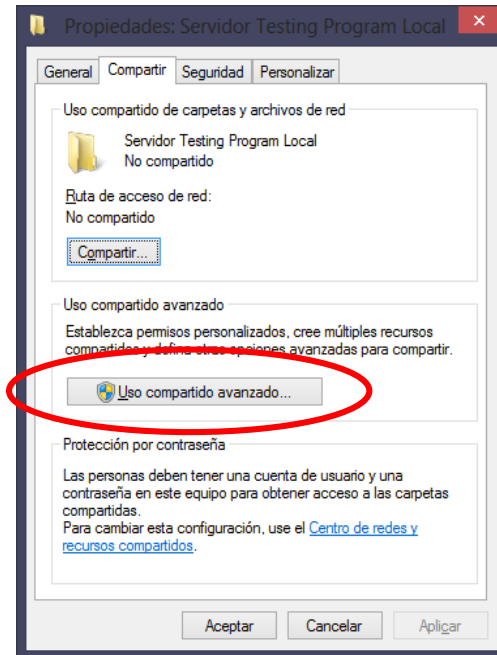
Propiedades: Servidor Testing Program Local

General | Compartir | Seguridad | Personalizar

Uso compartido de carpetas y archivos de red

Servidor Testing Program Local
No compartido

Ruta de acceso de red:
No compartido

Compartir...

Uso compartido avanzado

Establezca permisos personalizados, cree múltiples recursos compartidos y defina otras opciones avanzadas para compartir.

Uso compartido avanzado...

Protección por contraseña

Las personas deben tener una cuenta de usuario y una contraseña en este equipo para obtener acceso a las carpetas compartidas.
Para cambiar esta configuración, use el Centro de redes y recursos compartidos.

Aceptar | Cancelar | Aplicar